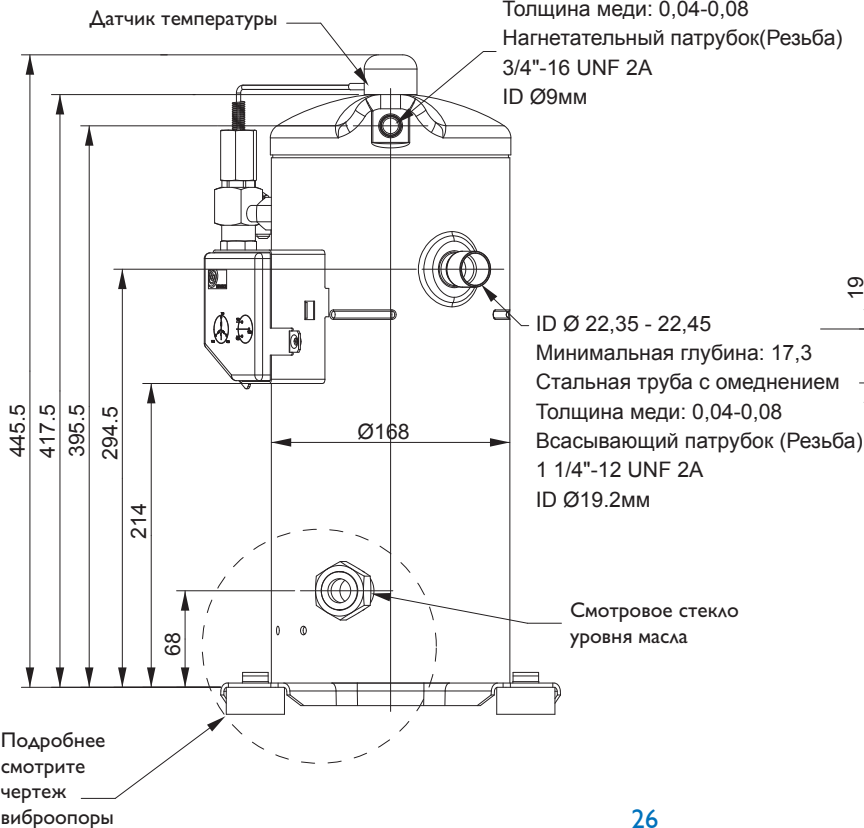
Датчик температуры

Толщина меди: 0,04-0,08
Нагнетательный патрубок(Резьба)
3/4"-16 UNF 2A
ID Ø9мм

445.5
417.5
395.5
294.5
214
68

Ø168

19

ID Ø 22,35 - 22,45
Минимальная глубина: 17,3
Стальная труба с омеднением
Толщина меди: 0,04-0,08
Всасывающий патрубок (Резьба)
1 1/4"-12 UNF 2A
ID Ø19.2мм

Смотровое стекло уровня масла

Подробнее смотрите чертеж виброопоры

26